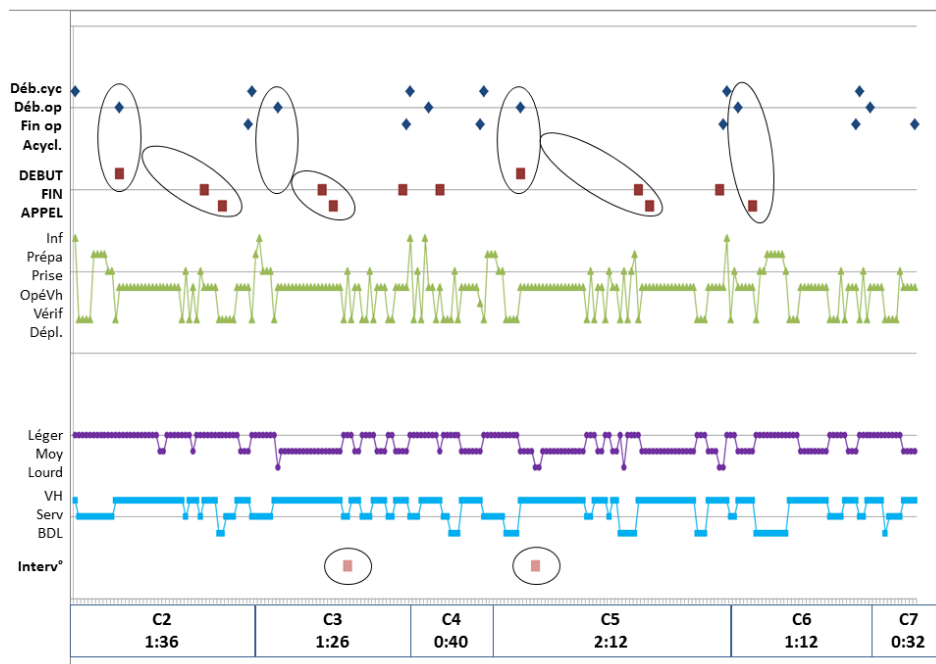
Déb.cyc
Déb.op
Fin op
Acycl.

DEBUT
FIN
APPEL

Inf
Prépa
Prise
OpéVh
Vérif
Dépl.

Léger
Moy
Lourd

VH
Serv
BDL

Interv°

| C2 1:36 | C3 1:26 | C4 0:40 | C5 2:12 | C6 1:12 | C7 0:32 |
|---|---|---|---|---|---|